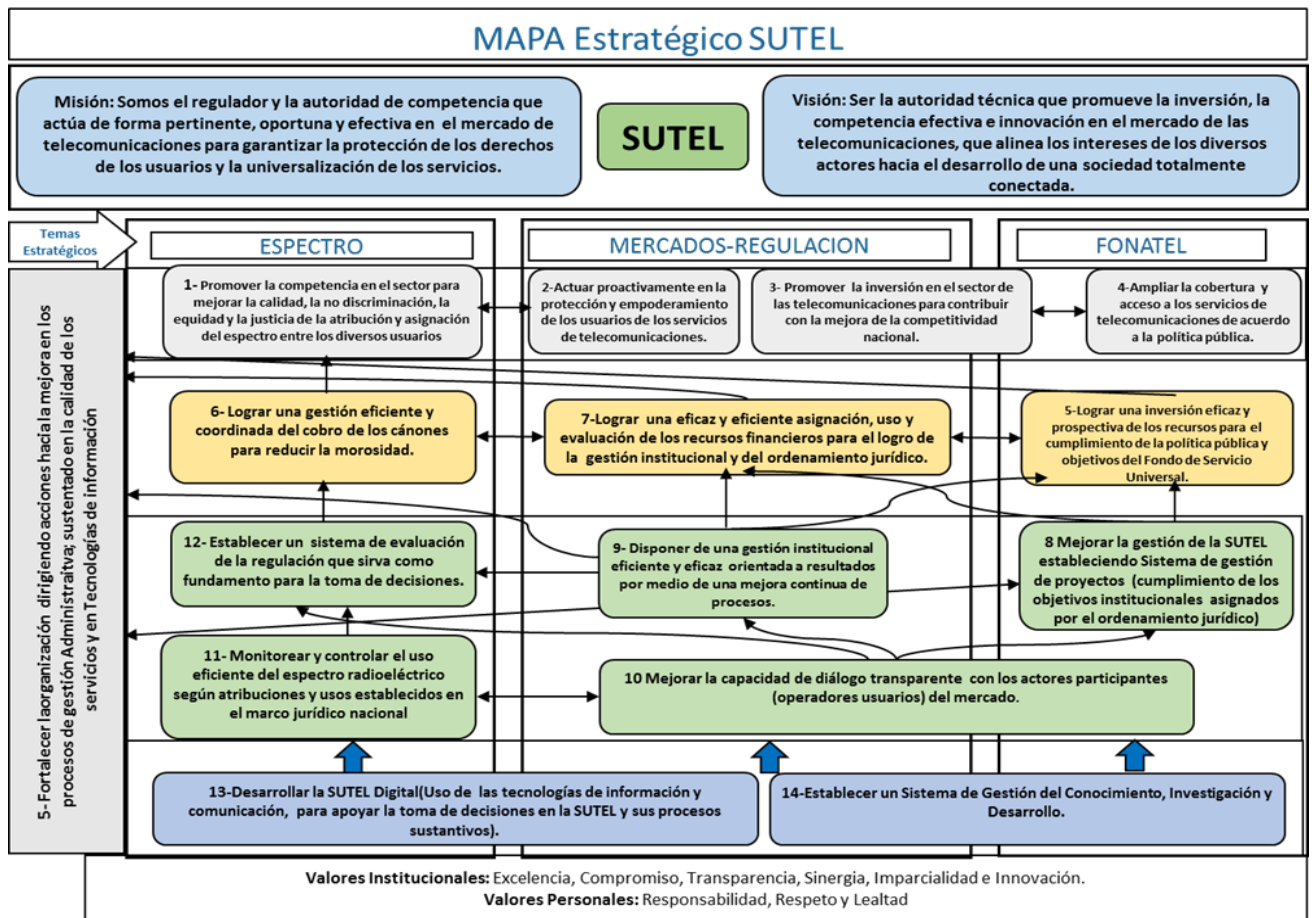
MAPA Estratégico SUTEL

Misión: Somos el regulador y la autoridad de competencia que actúa de forma pertinente, oportuna y efectiva en el mercado de telecomunicaciones para garantizar la protección de los derechos de los usuarios y la universalización de los servicios.

SUTEL

Visión: Ser la autoridad técnica que promueve la inversión, la competencia efectiva e innovación en el mercado de las telecomunicaciones, que alinea los intereses de los diversos actores hacia el desarrollo de una sociedad totalmente conectada.

Temas Estratégicos

ESPECTRO

MERCADOS-REGULACION

FONATEL

5- Fortalecer laorganización dirigiendo acciones hacia la mejora en los procesos de gestión Administrativa; sustentado en la calidad de los servicios y en Tecnologías de información

1- Promover la competencia en el sector para mejorar la calidad, la no discriminación, la equidad y la justicia de la atribución y asignación del espectro entre los diversos usuarios

2-Actuar proactivamente en la protección y empoderamiento de los usuarios de los servicios de telecomunicaciones.

3- Promover la inversión en el sector de las telecomunicaciones para contribuir con la mejora de la competitividad nacional.

4-Ampliar la cobertura y acceso a los servicios de telecomunicaciones de acuerdo a la política pública.

6- Lograr una gestión eficiente y coordinada del cobro de los cánones para reducir la morosidad.

7-Lograr una eficaz y eficiente asignación, uso y evaluación de los recursos financieros para el logro de la gestión institucional y del ordenamiento jurídico.

5-Lograr una inversión eficaz y prospectiva de los recursos para el cumplimiento de la política pública y objetivos del Fondo de Servicio Universal.

12- Establecer un sistema de evaluación de la regulación que sirva como fundamento para la toma de decisiones.

9- Disponer de una gestión institucional eficiente y eficaz orientada a resultados por medio de una mejora continua de procesos.

8 Mejorar la gestión de la SUTEL estableciendo Sistema de gestión de proyectos (cumplimiento de los objetivos institucionales asignados por el ordenamiento jurídico)

11- Monitorear y controlar el uso eficiente del espectro radioeléctrico según atribuciones y usos establecidos en el marco jurídico nacional

10 Mejorar la capacidad de diálogo transparente con los actores participantes (operadores usuarios) del mercado.

13-Desarrollar la SUTEL Digital(Uso de las tecnologías de información y comunicación, para apoyar la toma de decisiones en la SUTEL y sus procesos sustantivos).

14-Establecer un Sistema de Gestión del Conocimiento, Investigación y Desarrollo.

Valores Institucionales: Excelencia, Compromiso, Transparencia, Sinergia, Imparcialidad e Innovación.
Valores Personales: Responsabilidad, Respeto y Lealtad